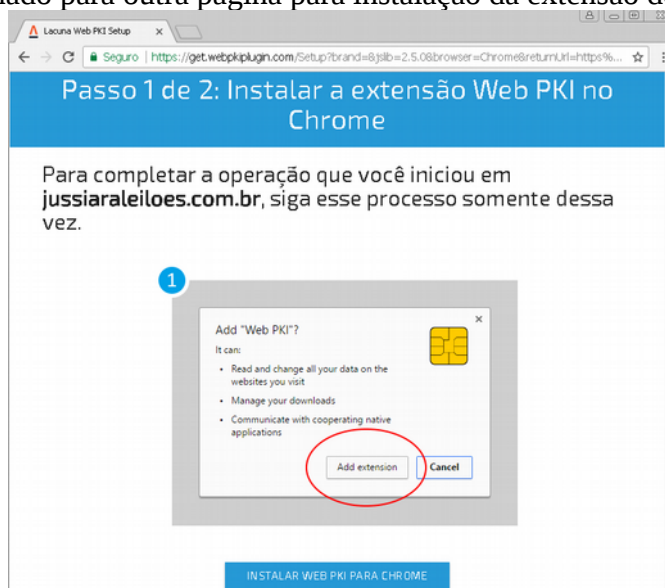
ado para outra página para instalação da extensão d

Lacuna Web PKI Setup

Seguro | https://get.webpkiplugin.com/Setup?brand=&jslib=2.5.0&browser=Chrome&returnUrl=https%...

Passo 1 de 2: Instalar a extensão Web PKI no Chrome

Para completar a operação que você iniciou em **jussiaraleiloes.com.br**, siga esse processo somente dessa vez.

1

Add "Web PKI"?

It can:

- Read and change all your data on the websites you visit
- Manage your downloads
- Communicate with cooperating native applications

Add extension | Cancel

INSTALAR WEB PKI PARA CHROME